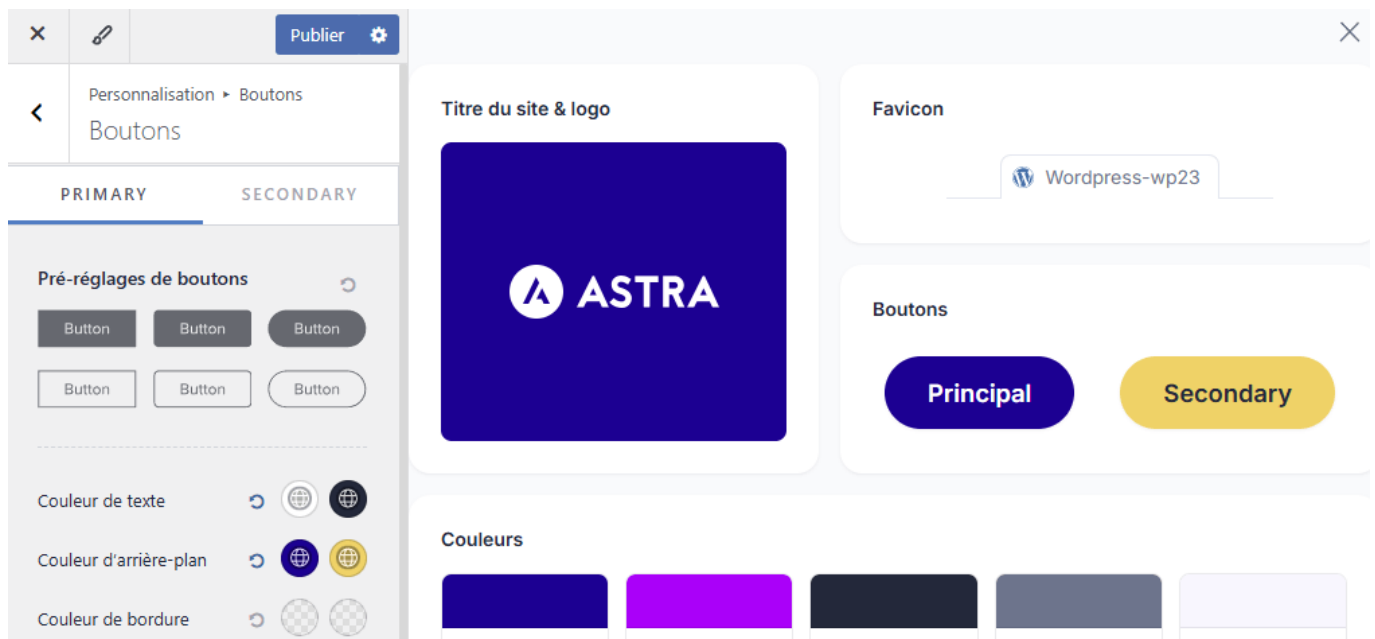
Publier

Personnalisation ▸ Boutons
Boutons

PRIMARY
SECONDARY

Pré-réglages de boutons

Button
Button
Button
Button
Button
Button

Couleur de texte
Couleur d'arrière-plan
Couleur de bordure

Titre du site & logo

ASTRA

Favicon

Wordpress-wp23

Boutons

Principal
Secondary

Couleurs